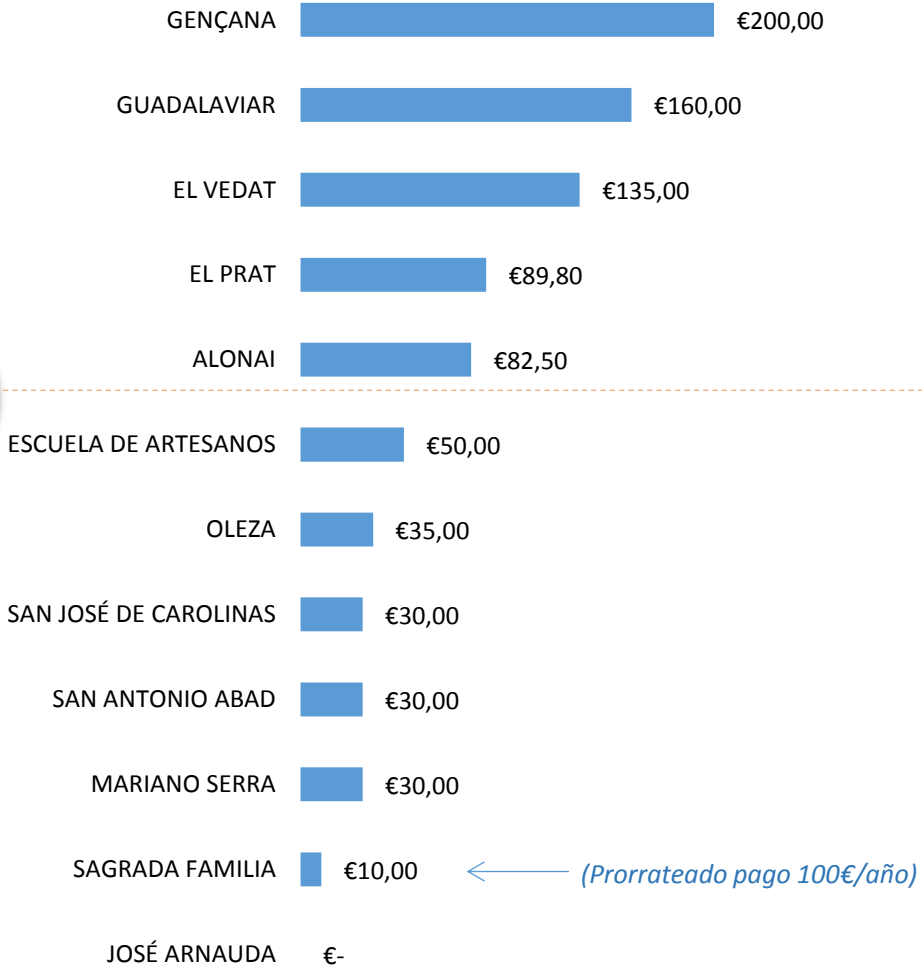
GENÇANA €200,00

GUADALAVIAR €160,00

EL VEDAT €135,00

EL PRAT €89,80

ALONAI €82,50

ESCUELA DE ARTESANOS €50,00

OLEZA €35,00

SAN JOSÉ DE CAROLINAS €30,00

SAN ANTONIO ABAD €30,00

MARIANO SERRA €30,00

SAGRADA FAMILIA €10,00

(Prorrateado pago 100€/año)

JOSÉ ARNAUDA €-